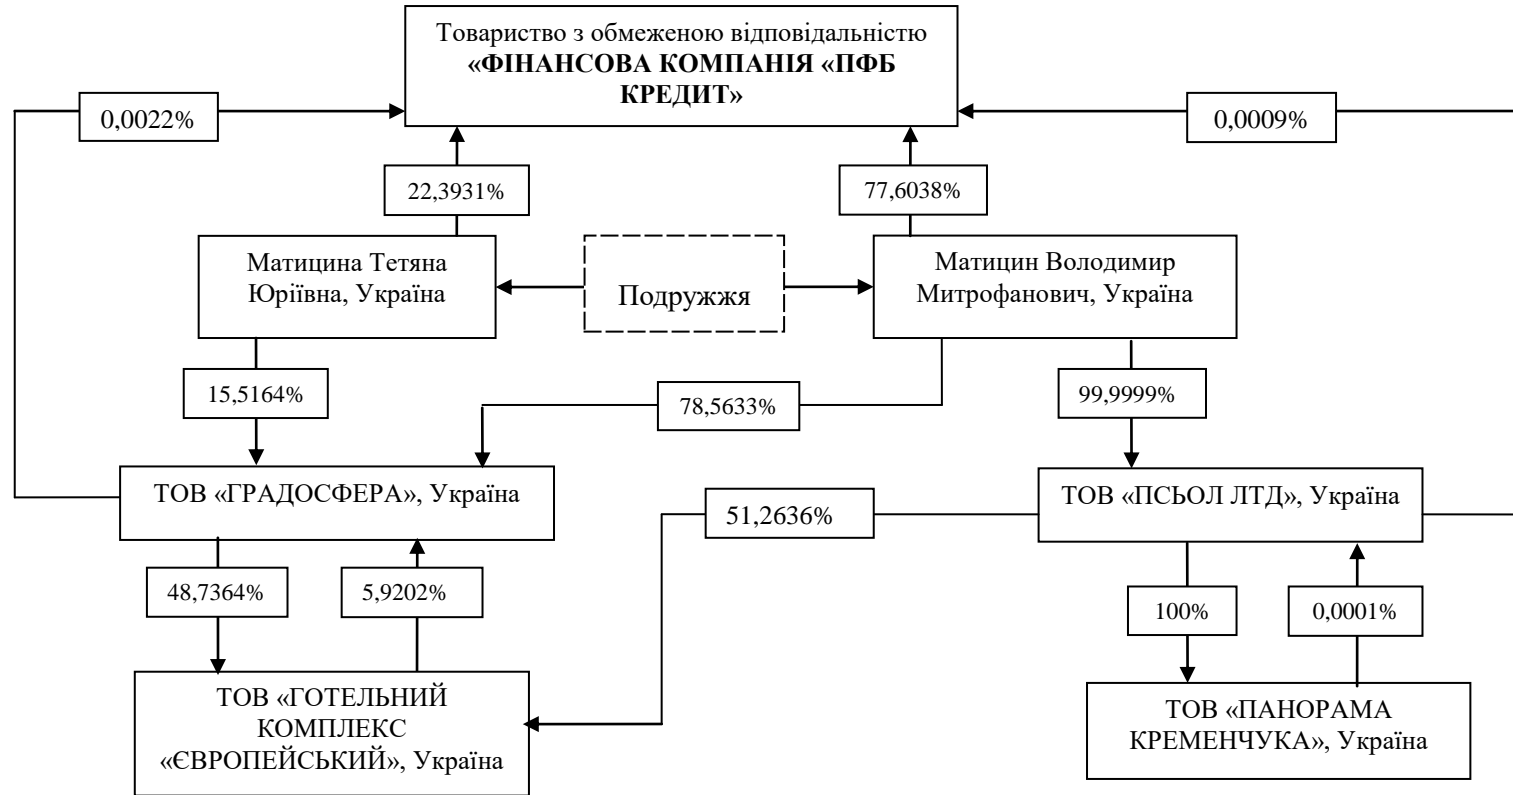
Товариство з обмеженою відповідальністю
**«ФІНАНСОВА КОМПАНІЯ «ПФБ КРЕДИТ»**

0,0022%

0,0009%

22,3931%

77,6038%

Матицина Тетяна Юріївна, Україна

Подружжя

Матицин Володимир Митрофанович, Україна

15,5164%

78,5633%

99,9999%

ТОВ «ГРАДОСФЕРА», Україна

51,2636%

ТОВ «ПСЬОЛ ЛТД», Україна

48,7364%

5,9202%

100%

0,0001%

ТОВ «ГОТЕЛЬНИЙ КОМПЛЕКС «ЄВРОПЕЙСЬКИЙ», Україна

ТОВ «ПАНОРАМА КРЕМЕНЧУКА», Україна